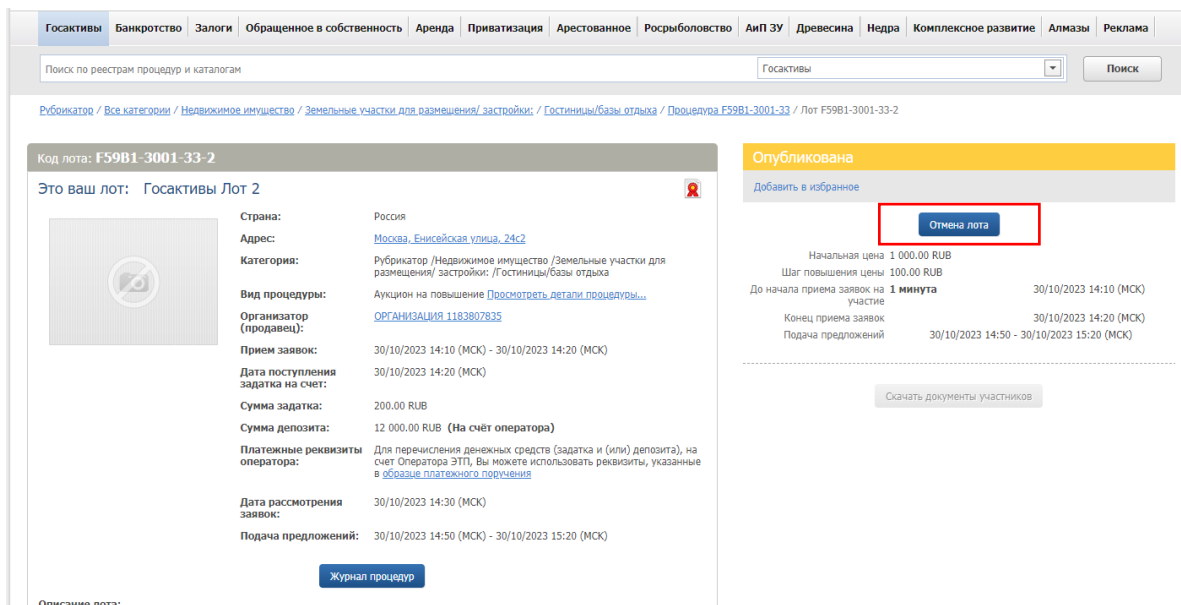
Госактивы | Банкротство | Залоги | Обращенное в собственность | Аренда | Приватизация | Арестованное | Росрыболовство | АиП ЗУ | Древесина | Недра | Комплексное развитие | Алмазы | Реклама

Поиск по реестрам процедур и каталогам
Госактивы
Поиск

Рубрикатор / Все категории / Недвижимое имущество / Земельные участки для размещения/ застройки: / Гостиницы/базы отдыха / Процедура F59B1-3001-33 / Лот F59B1-3001-33-2

Код лота: F59B1-3001-33-2

Это ваш лот: Госактивы Лот 2

| | |
|---|---|
| Страна: | Россия |
| Адрес: | Москва, Енисейская улица, 24с2 |
| Категория: | Рубрикатор /Недвижимое имущество /Земельные участки для размещения/ застройки: /Гостиницы/базы отдыха |
| Вид процедуры: | Аукцион на повышение Просмотреть детали процедуры... |
| Организатор (продавец): | ОРГАНИЗАЦИЯ 1183807835 |
| Прием заявок: | 30/10/2023 14:10 (МСК) - 30/10/2023 14:20 (МСК) |
| Дата поступления задатка на счет: | 30/10/2023 14:20 (МСК) |
| Сумма задатка: | 200.00 RUB |
| Сумма депозита: | 12 000.00 RUB (На счёт оператора) |
| Платежные реквизиты оператора: | Для перечисления денежных средств (задатка и (или) депозита), на счет Оператора ЭТП, Вы можете использовать реквизиты, указанные в образце платежного поручения |
| Дата рассмотрения заявок: | 30/10/2023 14:30 (МСК) |
| Подача предложений: | 30/10/2023 14:50 (МСК) - 30/10/2023 15:20 (МСК) |

Журнал процедур

Описание лота:

Опубликована
Добавить в избранное

Отмена лота

Начальная цена 1 000.00 RUB
Шаг повышения цены 100.00 RUB
До начала приема заявок на участие 1 минута 30/10/2023 14:10 (МСК)
Конец приема заявок 30/10/2023 14:20 (МСК)
Подача предложений 30/10/2023 14:50 - 30/10/2023 15:20 (МСК)

Скачать документы участников